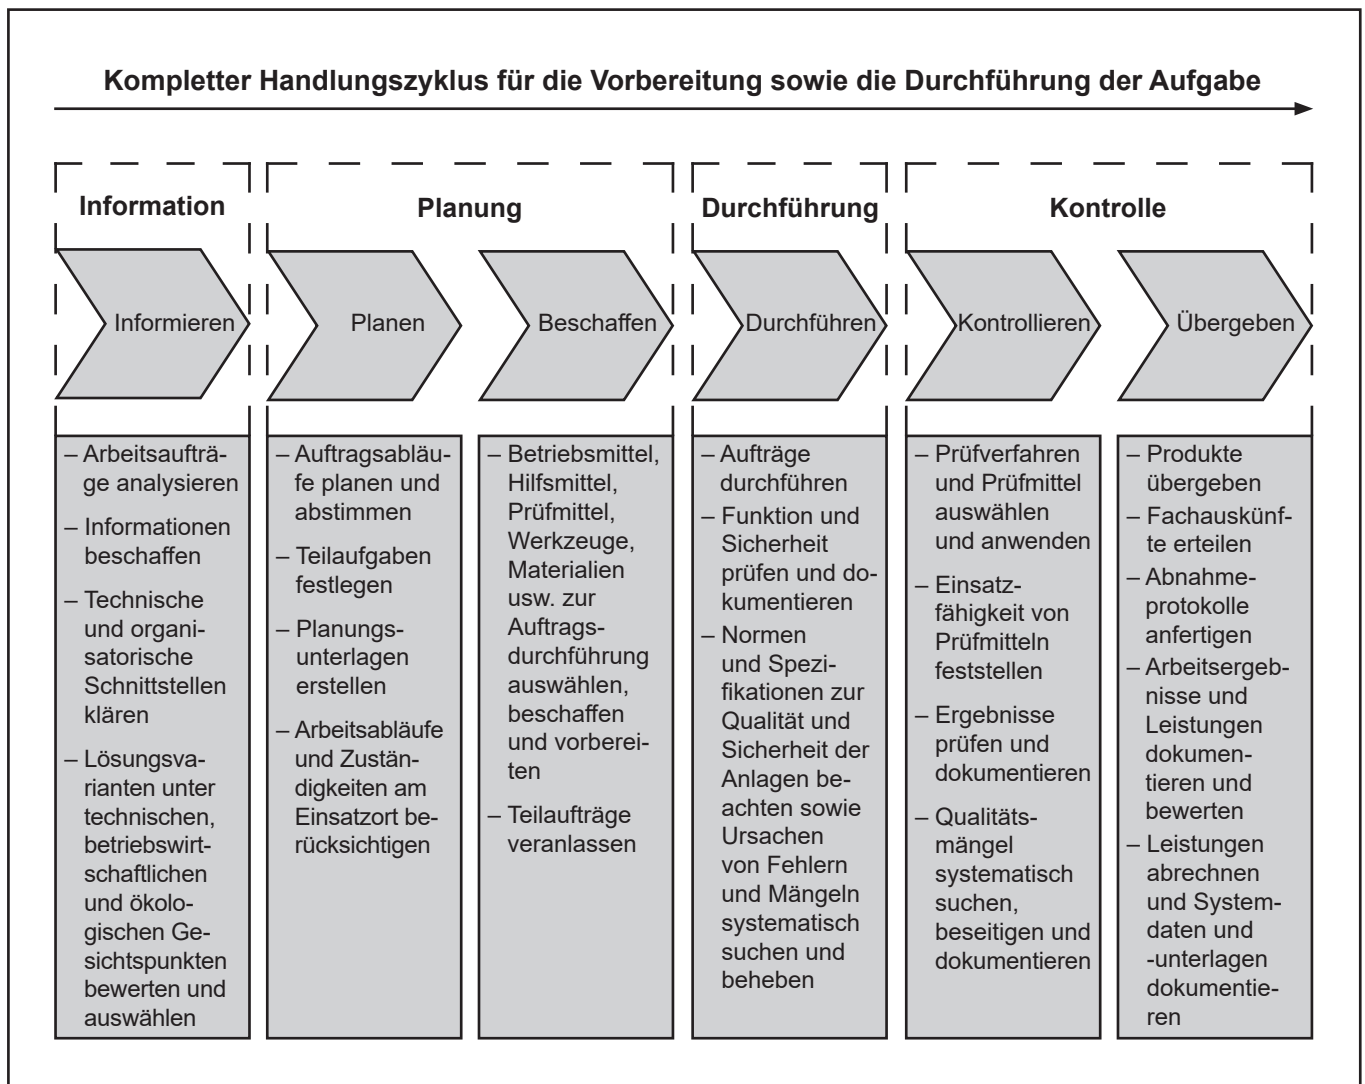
Kompletter Handlungszyklus für die Vorbereitung sowie die Durchführung der Aufgabe

Information

Planung

Durchführung

Kontrolle

Informieren

Planen

Beschaffen

Durchführen

Kontrollieren

Übergeben

– Arbeitsaufträge analysieren
– Informationen beschaffen
– Technische und organisatorische Schnittstellen klären
– Lösungsvarianten unter technischen, betriebswirtschaftlichen und ökologischen Gesichtspunkten bewerten und auswählen

– Auftragsabläufe planen und abstimmen
– Teilaufgaben festlegen
– Planungsunterlagen erstellen
– Arbeitsabläufe und Zuständigkeiten am Einsatzort berücksichtigen

– Betriebsmittel, Hilfsmittel, Prüfmittel, Werkzeuge, Materialien usw. zur Auftragsdurchführung auswählen, beschaffen und vorbereiten
– Teilaufträge veranlassen

– Aufträge durchführen
– Funktion und Sicherheit prüfen und dokumentieren
– Normen und Spezifikationen zur Qualität und Sicherheit der Anlagen beachten sowie Ursachen von Fehlern und Mängeln systematisch suchen und beheben

– Prüfverfahren und Prüfmittel auswählen und anwenden
– Einsatzfähigkeit von Prüfmitteln feststellen
– Ergebnisse prüfen und dokumentieren
– Qualitätsmängel systematisch suchen, beseitigen und dokumentieren

– Produkte übergeben
– Fachauskünfte erteilen
– Abnahmeprotokolle anfertigen
– Arbeitsergebnisse und Leistungen dokumentieren und bewerten
– Leistungen abrechnen und Systemdaten und -unterlagen dokumentieren